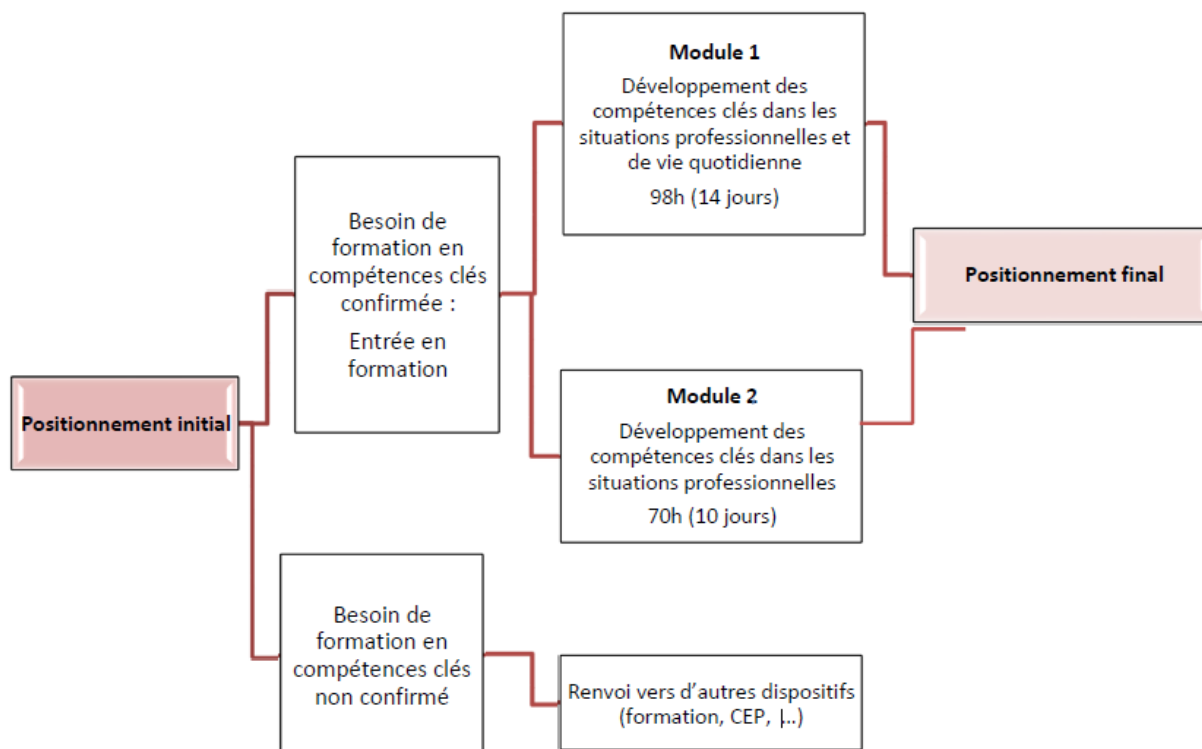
Positionnement initial

Besoin de formation en compétences clés confirmée :

Entrée en formation

Module 1

Développement des compétences clés dans les situations professionnelles et de vie quotidienne

98h (14 jours)

Module 2

Développement des compétences clés dans les situations professionnelles

70h (10 jours)

Positionnement final

Besoin de formation en compétences clés non confirmé

Renvoi vers d'autres dispositifs (formation, CEP, |..)